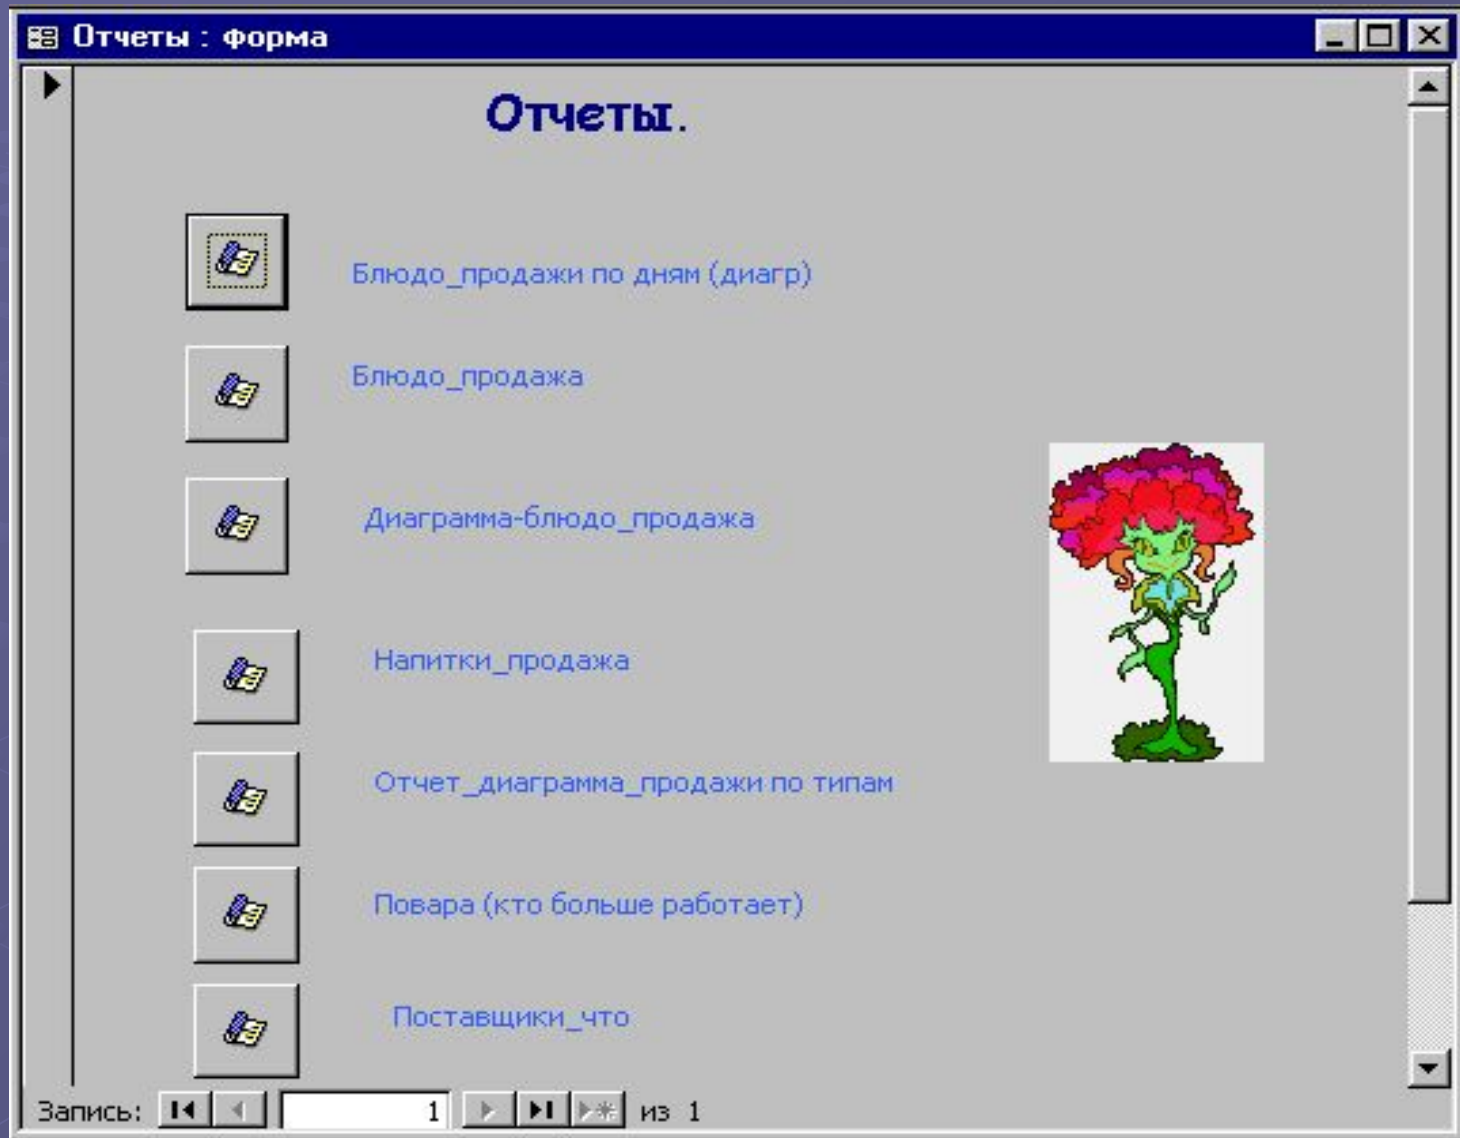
Отчеты : форма

Отчеты.

Блюдо_продажи по дням (диагр)

Блюдо_продажа

Диаграмма-блюдо_продажа

Напитки_продажа

Отчет_диаграмма_продажи по типам

Повара (кто больше работает)

Поставщики_что

Запись: 1 из 1